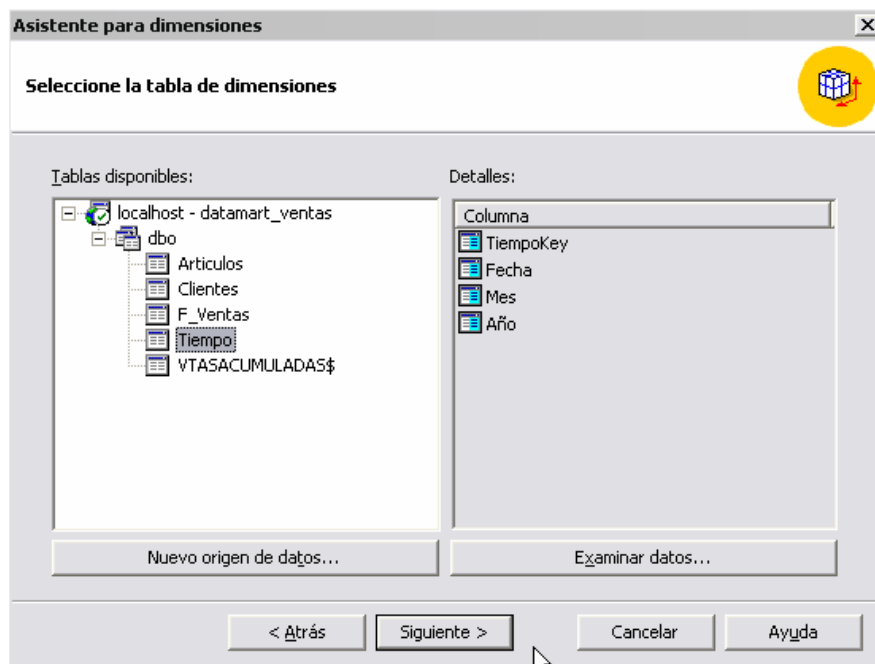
Asistente para dimensiones

Seleccione la tabla de dimensiones

Tablas disponibles:

localhost - datamart_ventas
dbo
Articulos
Clientes
F_Ventas
Tiempo
VTASACUMULADAS$

Detalles:

| Columna |
|---|
| TiempoKey |
| Fecha |
| Mes |
| Año |

Nuevo origen de datos...

Examinar datos...

< Atrás

Siguiente >

Cancelar

Ayuda